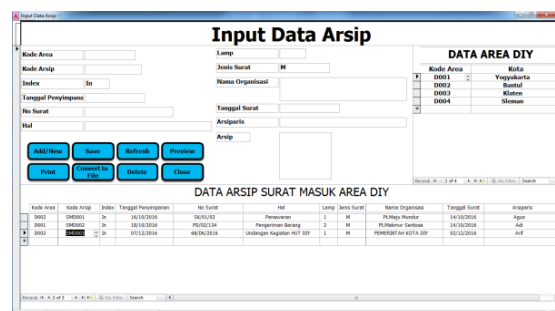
Input Data Arsip

Input Data Arsip

Kode Area
Kode Arsip
Index In
Tanggal Penyimpana
No Surat
Hal

Lamp
Jenis Surat M
Nama Organisasi
Tanggal Surat
Arsiparis
Arsip

DATA AREA DIY

| Kode Area | Kota |
|---|---|
| D001 | Yogyakarta |
| D002 | Bantul |
| D003 | Klaten |
| D004 | Sleman |

Record: 1 of 4 No Filter Search

Add/New
Save
Refresh
Preview
Print
Convert to File
Delete
Close

DATA ARSIP SURAT MASUK AREA DIY

| Kode Area | Kode Arsip | Index | Tanggal Penyimpanan | No Surat | Hal | Lamp | Jenis Surat | Nama Organisasi | Tanggal Surat | Arsiparis |
|---|---|---|---|---|---|---|---|---|---|---|
| D002 | SMD001 | In | 16/10/2016 | SK/01/02 | Penawaran | 1 | M | Pt.Maju Mundur | 14/10/2016 | Agus |
| D001 | SMD002 | In | 18/10/2016 | PD/02/134 | Pengeriman Barang | 2 | M | Pt.Makmur Sentosa | 14/10/2016 | Adi |
| D002 | SMD003 | In | 07/12/2016 | 68/DK/2016 | Undangan Kegiatan HUT DIY | 1 | M | PEMERINTAH KOTA DIY | 02/12/2016 | Arif |

Record: 3 of 3 No Filter Search